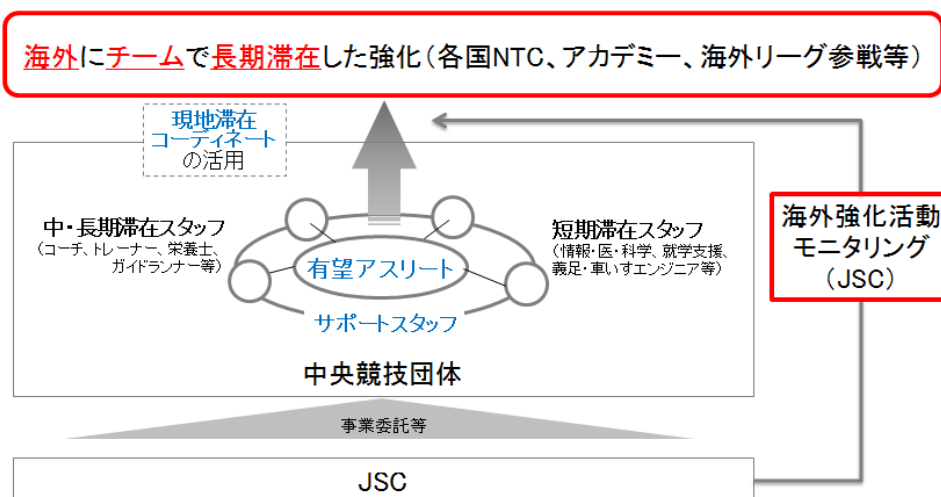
海外にチームで長期滞在した強化（各国NTC、アカデミー、海外リーグ参戦等）

現地滞在コーディネートの活用

中・長期滞在スタッフ
（コーチ、トレーナー、栄養士、ガイドランナー等）

有望アスリート

サポートスタッフ

短期滞在スタッフ
（情報・医・科学、就学支援、義足・車いすエンジニア等）

海外強化活動モニタリング
（JSC）

中央競技団体

事業委託等

JSC